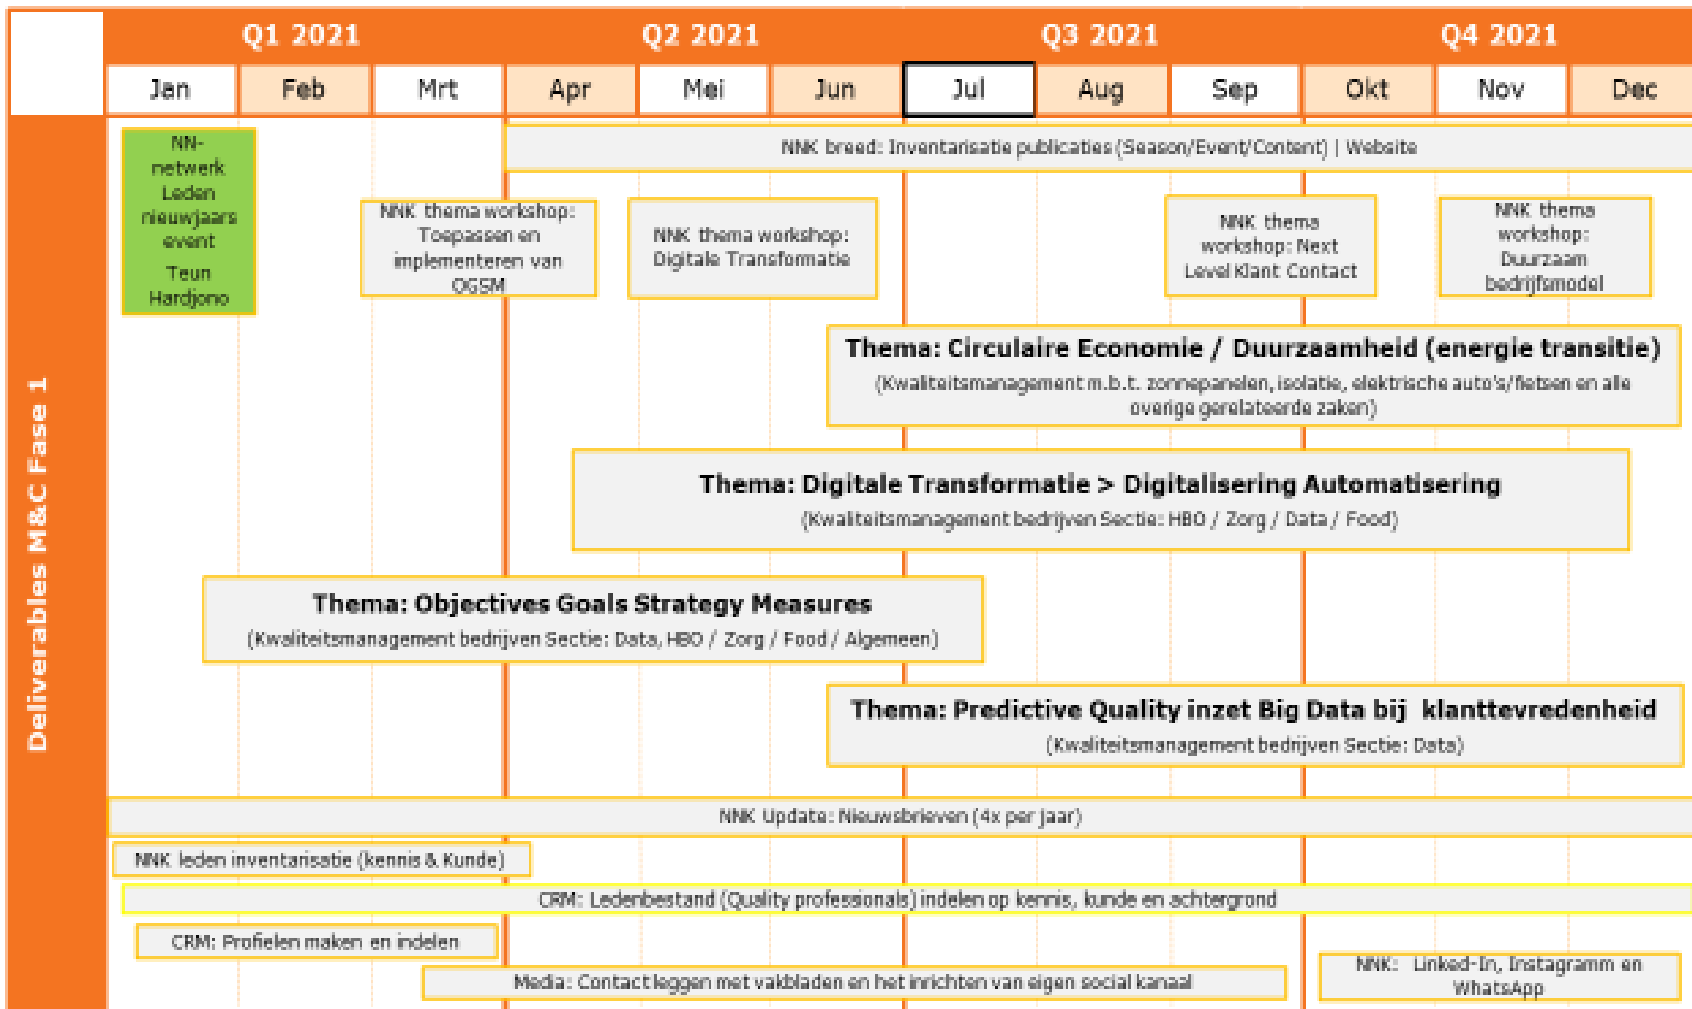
| | Q1 2021 | | | Q2 2021 | | | Q3 2021 | | | Q4 2021 | | |
|---|---|---|---|---|---|---|---|---|---|---|---|---|
| | Jan | Feb | Mrt | Apr | Mei | Jun | Jul | Aug | Sep | Okt | Nov | Dec |

Deliverables M&C Fase 1

NN-netwerk Leden nieuwjaars event

Teun Hardjono

NNK breed: Inventarisatie publicaties (Season/Event/Content) | Website

NNK thema workshop: Toepassen en implementeren van OGSM

NNK thema workshop: Digitale Transformatie

NNK thema workshop: Next Level Klant Contact

NNK thema workshop: Duurzaam bedrijfsmodel

Thema: Circulaire Economie / Duurzaamheid (energie transitie)
(Kwaliteitsmanagement m.b.t. zonnepanelen, isolatie, elektrische auto's/fietsen en alle overige gerelateerde zaken)

Thema: Digitale Transformatie > Digitalisering Automatisering
(Kwaliteitsmanagement bedrijven Sectie: HBO / Zorg / Data / Food)

Thema: Objectives Goals Strategy Measures
(Kwaliteitsmanagement bedrijven Sectie: Data, HBO / Zorg / Food / Algemeen)

Thema: Predictive Quality inzet Big Data bij klanttevredenheid
(Kwaliteitsmanagement bedrijven Sectie: Data)

NNK Update: Nieuwsbrieven (4x per jaar)

NNK leden inventarisatie (kennis & Kunde)

CRM: Ledenbestand (Quality professionals) indelen op kennis, kunde en achtergrond

CRM: Profielen maken en indelen

Media: Contact leggen met vakbladen en het inrichten van eigen social kanaal

NNK: Linked-In, Instagramm en WhatsApp